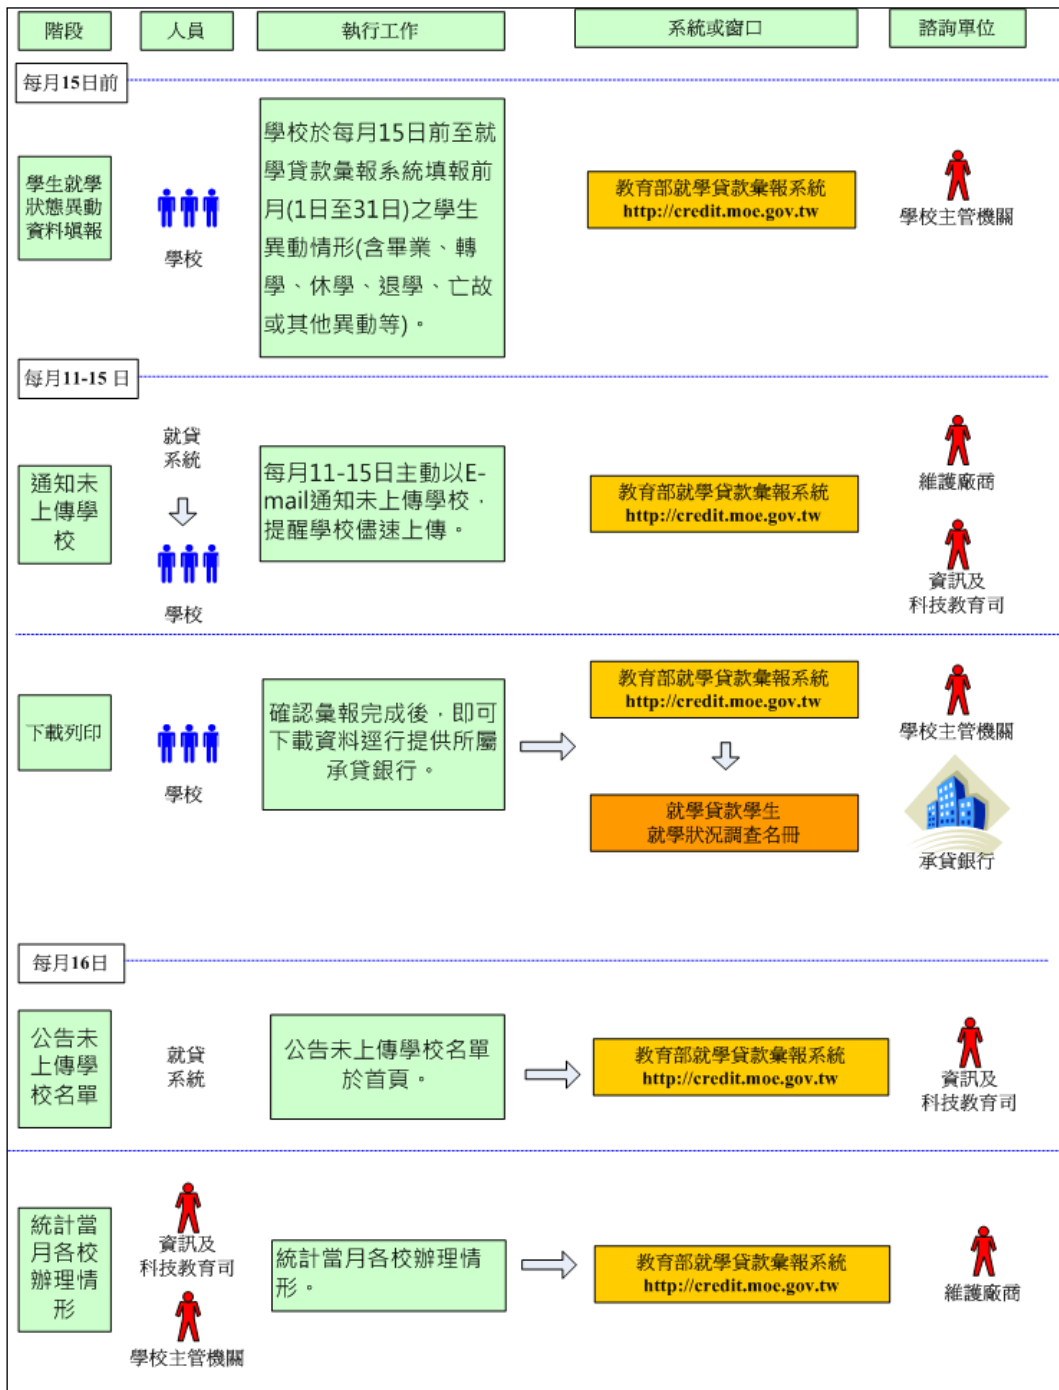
階段

人員

執行工作

系統或窗口

諮詢單位

每月15日前

學生就學狀態異動資料填報

學校

學校於每月15日前至就學貸款彙報系統填報前月(1日至31日)之學生異動情形(含畢業、轉學、休學、退學、亡故或其他異動等)。

教育部就學貸款彙報系統
http://credit.moe.gov.tw

學校主管機關

每月11-15 日

通知未上傳學校

就貸系統

學校

每月11-15日主動以E-mail通知未上傳學校，提醒學校儘速上傳。

教育部就學貸款彙報系統
http://credit.moe.gov.tw

維護廠商

資訊及科技教育司

下載列印

學校

確認彙報完成後，即可下載資料逕行提供所屬承貸銀行。

教育部就學貸款彙報系統
http://credit.moe.gov.tw

就學貸款學生
就學狀況調查名冊

學校主管機關

承貸銀行

每月16日

公告未上傳學校名單

就貸系統

公告未上傳學校名單於首頁。

教育部就學貸款彙報系統
http://credit.moe.gov.tw

資訊及科技教育司

統計當月各校辦理情形

資訊及科技教育司

學校主管機關

統計當月各校辦理情形。

教育部就學貸款彙報系統
http://credit.moe.gov.tw

維護廠商